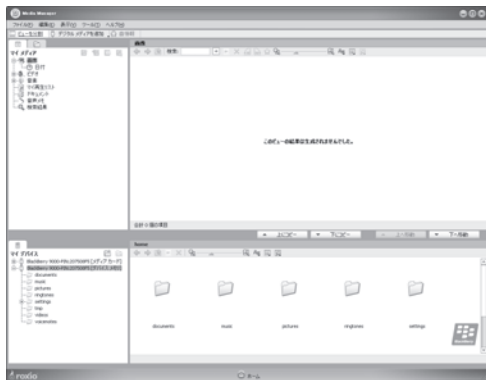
Media Manager

ファイル(F) 編集(E) 表示(V) ツール(T) ヘルプ(H)

ビュー生成 デジタルメディアを追加 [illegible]

マイ メディア
画像
日付
ビデオ
音楽
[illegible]
ドキュメント
着信音
検索結果

画像

このビューの結果は生成されませんでした。

合計 0 個の項目

アップロード
ダウンロード

マイ デバイス
BlackBerry 9000-PIN:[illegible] [メディア カード]
BlackBerry 9000-PIN:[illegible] [デバイス メモリ]
documents
music
pictures
ringtones
settings
tmp
videos
voicenotes

Name

documents
music
pictures
ringtones
settings

BlackBerry

roxio

ホーム